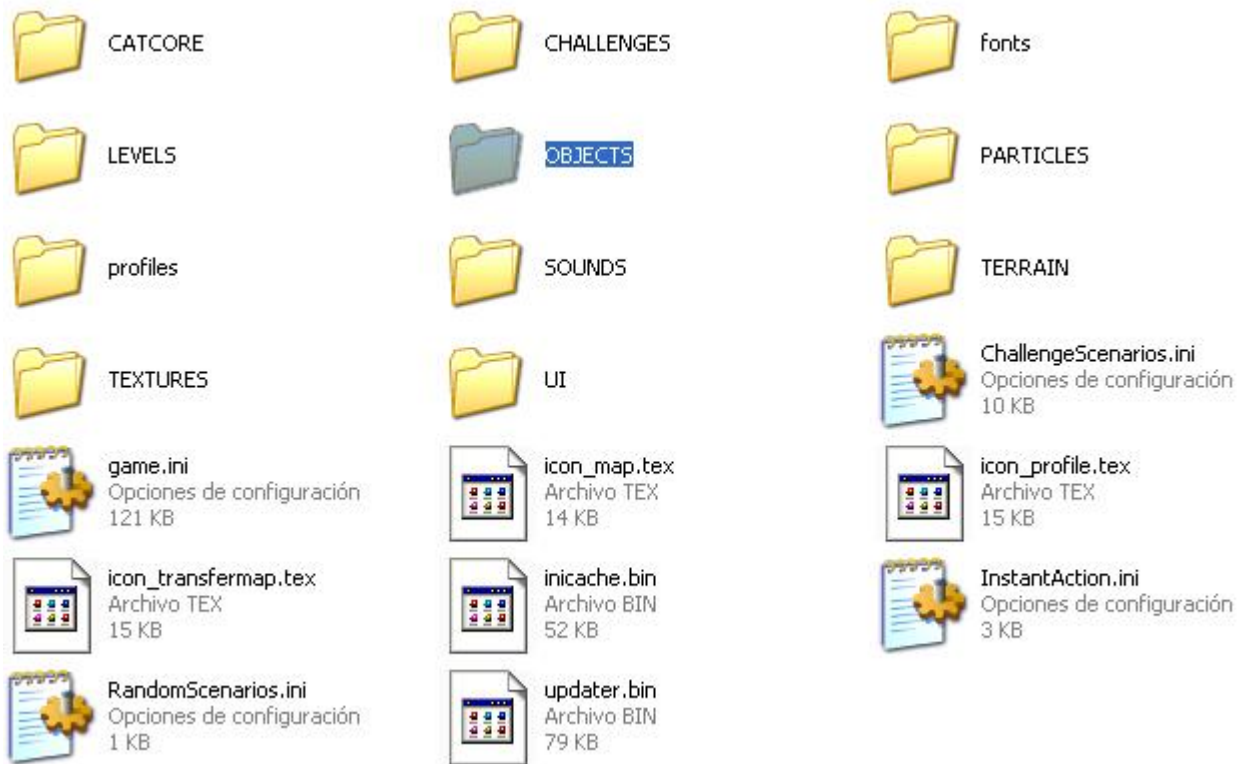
CATCORE

CHALLENGES

fonts

LEVELS

OBJECTS

PARTICLES

profiles

SOUNDS

TERRAIN

TEXTURES

UI

ChallengeScenarios.ini
Opciones de configuración
10 KB

game.ini
Opciones de configuración
121 KB

icon_map.tex
Archivo TEX
14 KB

icon_profile.tex
Archivo TEX
15 KB

icon_transfermap.tex
Archivo TEX
15 KB

inicache.bin
Archivo BIN
52 KB

InstantAction.ini
Opciones de configuración
3 KB

RandomScenarios.ini
Opciones de configuración
1 KB

updater.bin
Archivo BIN
79 KB